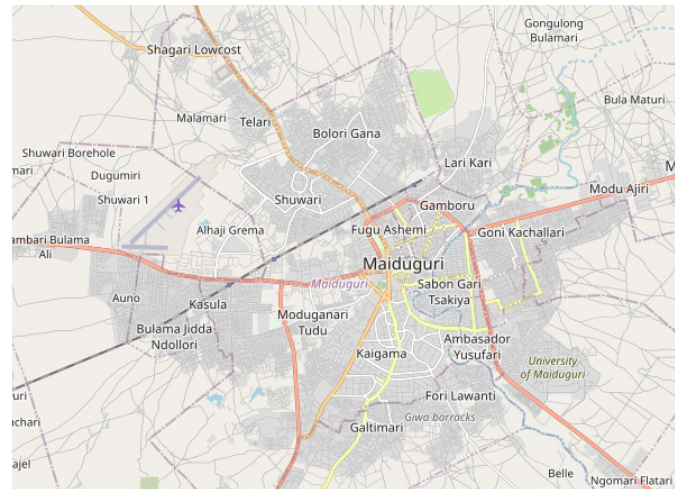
Gongulong
Bulamari
Shagari Lowcost
Bula Maturi
Malamari
Telari
Bolori Gana
Shuwari Borehole
mari
Lari Kari
M
Dugumiri
Modu Ajiri
Shuwari 1
Shuwari
Gamboru
Alhaji Grema
Fugu Ashemi
Goni Kachallari
ambari Bulama
Ali
Maiduguri
Maiduguri
Sabon Gari
Auno
Kasula
Tsakiya
Moduganari
Tudu
Bulama Jidda
Ndollori
Ambasador
Yusufari
University
of Maiduguri
Kaigama
uri
Fori Lawanti
Giwa barracks
achari
Galtimari
ajel
Belle
Ngomari Flatari